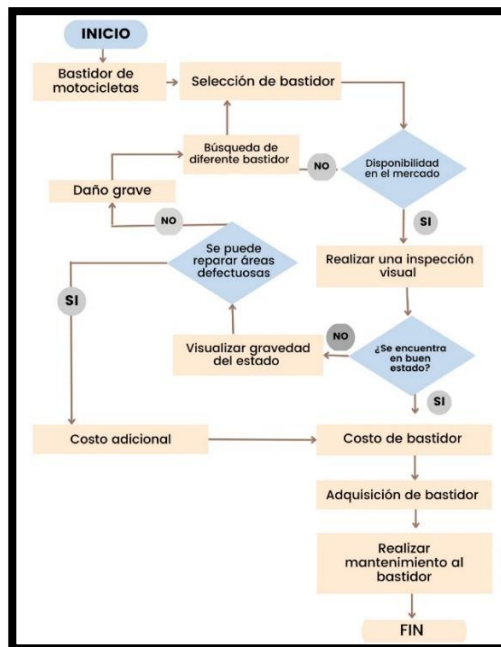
INICIO

Bastidor de motocicletas

Selección de bastidor

Búsqueda de diferente bastidor

NO

Disponibilidad en el mercado

Daño grave

NO

SI

Se puede reparar áreas defectuosas

SI

Realizar una inspección visual

NO

Visualizar gravedad del estado

¿Se encuentra en buen estado?

SI

Costo adicional

Costo de bastidor

Adquisición de bastidor

Realizar mantenimiento al bastidor

FIN